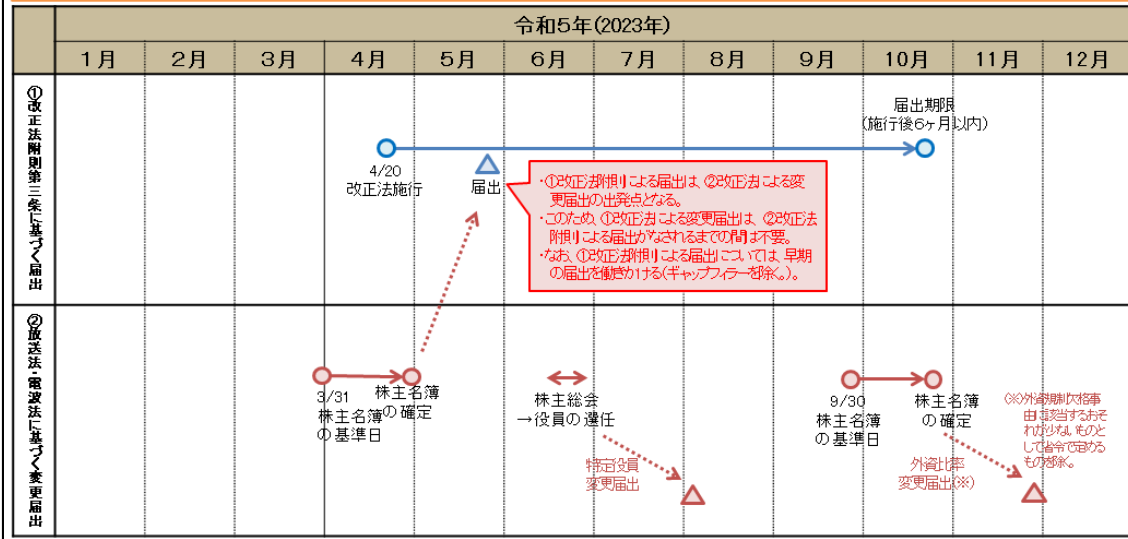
| | 令和5年(2023年) | | | | | | | | | | | |
|---|---|---|---|---|---|---|---|---|---|---|---|---|
| | 1月 | 2月 | 3月 | 4月 | 5月 | 6月 | 7月 | 8月 | 9月 | 10月 | 11月 | 12月 |
| ①改正法附則第三条に基づく届出 | | | | | | | | | | | | |
| ②放送法・電波法に基づく変更届出 | | | | | | | | | | | | |

届出期限
(施行後6ヶ月以内)

4/20
改正法施行

届出

・①改正法附則による届出は、②改正法による変更届出の出発点となる。
・このため、①改正法による変更届出は、②改正法附則による届出がなされるまでの間は不要。
・なお、①改正法附則による届出については、早期の届出を働きかける(ギャップフィラーを除く。)。

3/31
株主名簿
の基準日

株主名簿
の確定

株主総会
→役員の選任

特定役員
変更届出

9/30
株主名簿
の基準日

株主名簿
の確定

外資比率
変更届出(※)

(※)外資規制欠格事由に該当するおそれがないものとして省令で定めるものを除く。